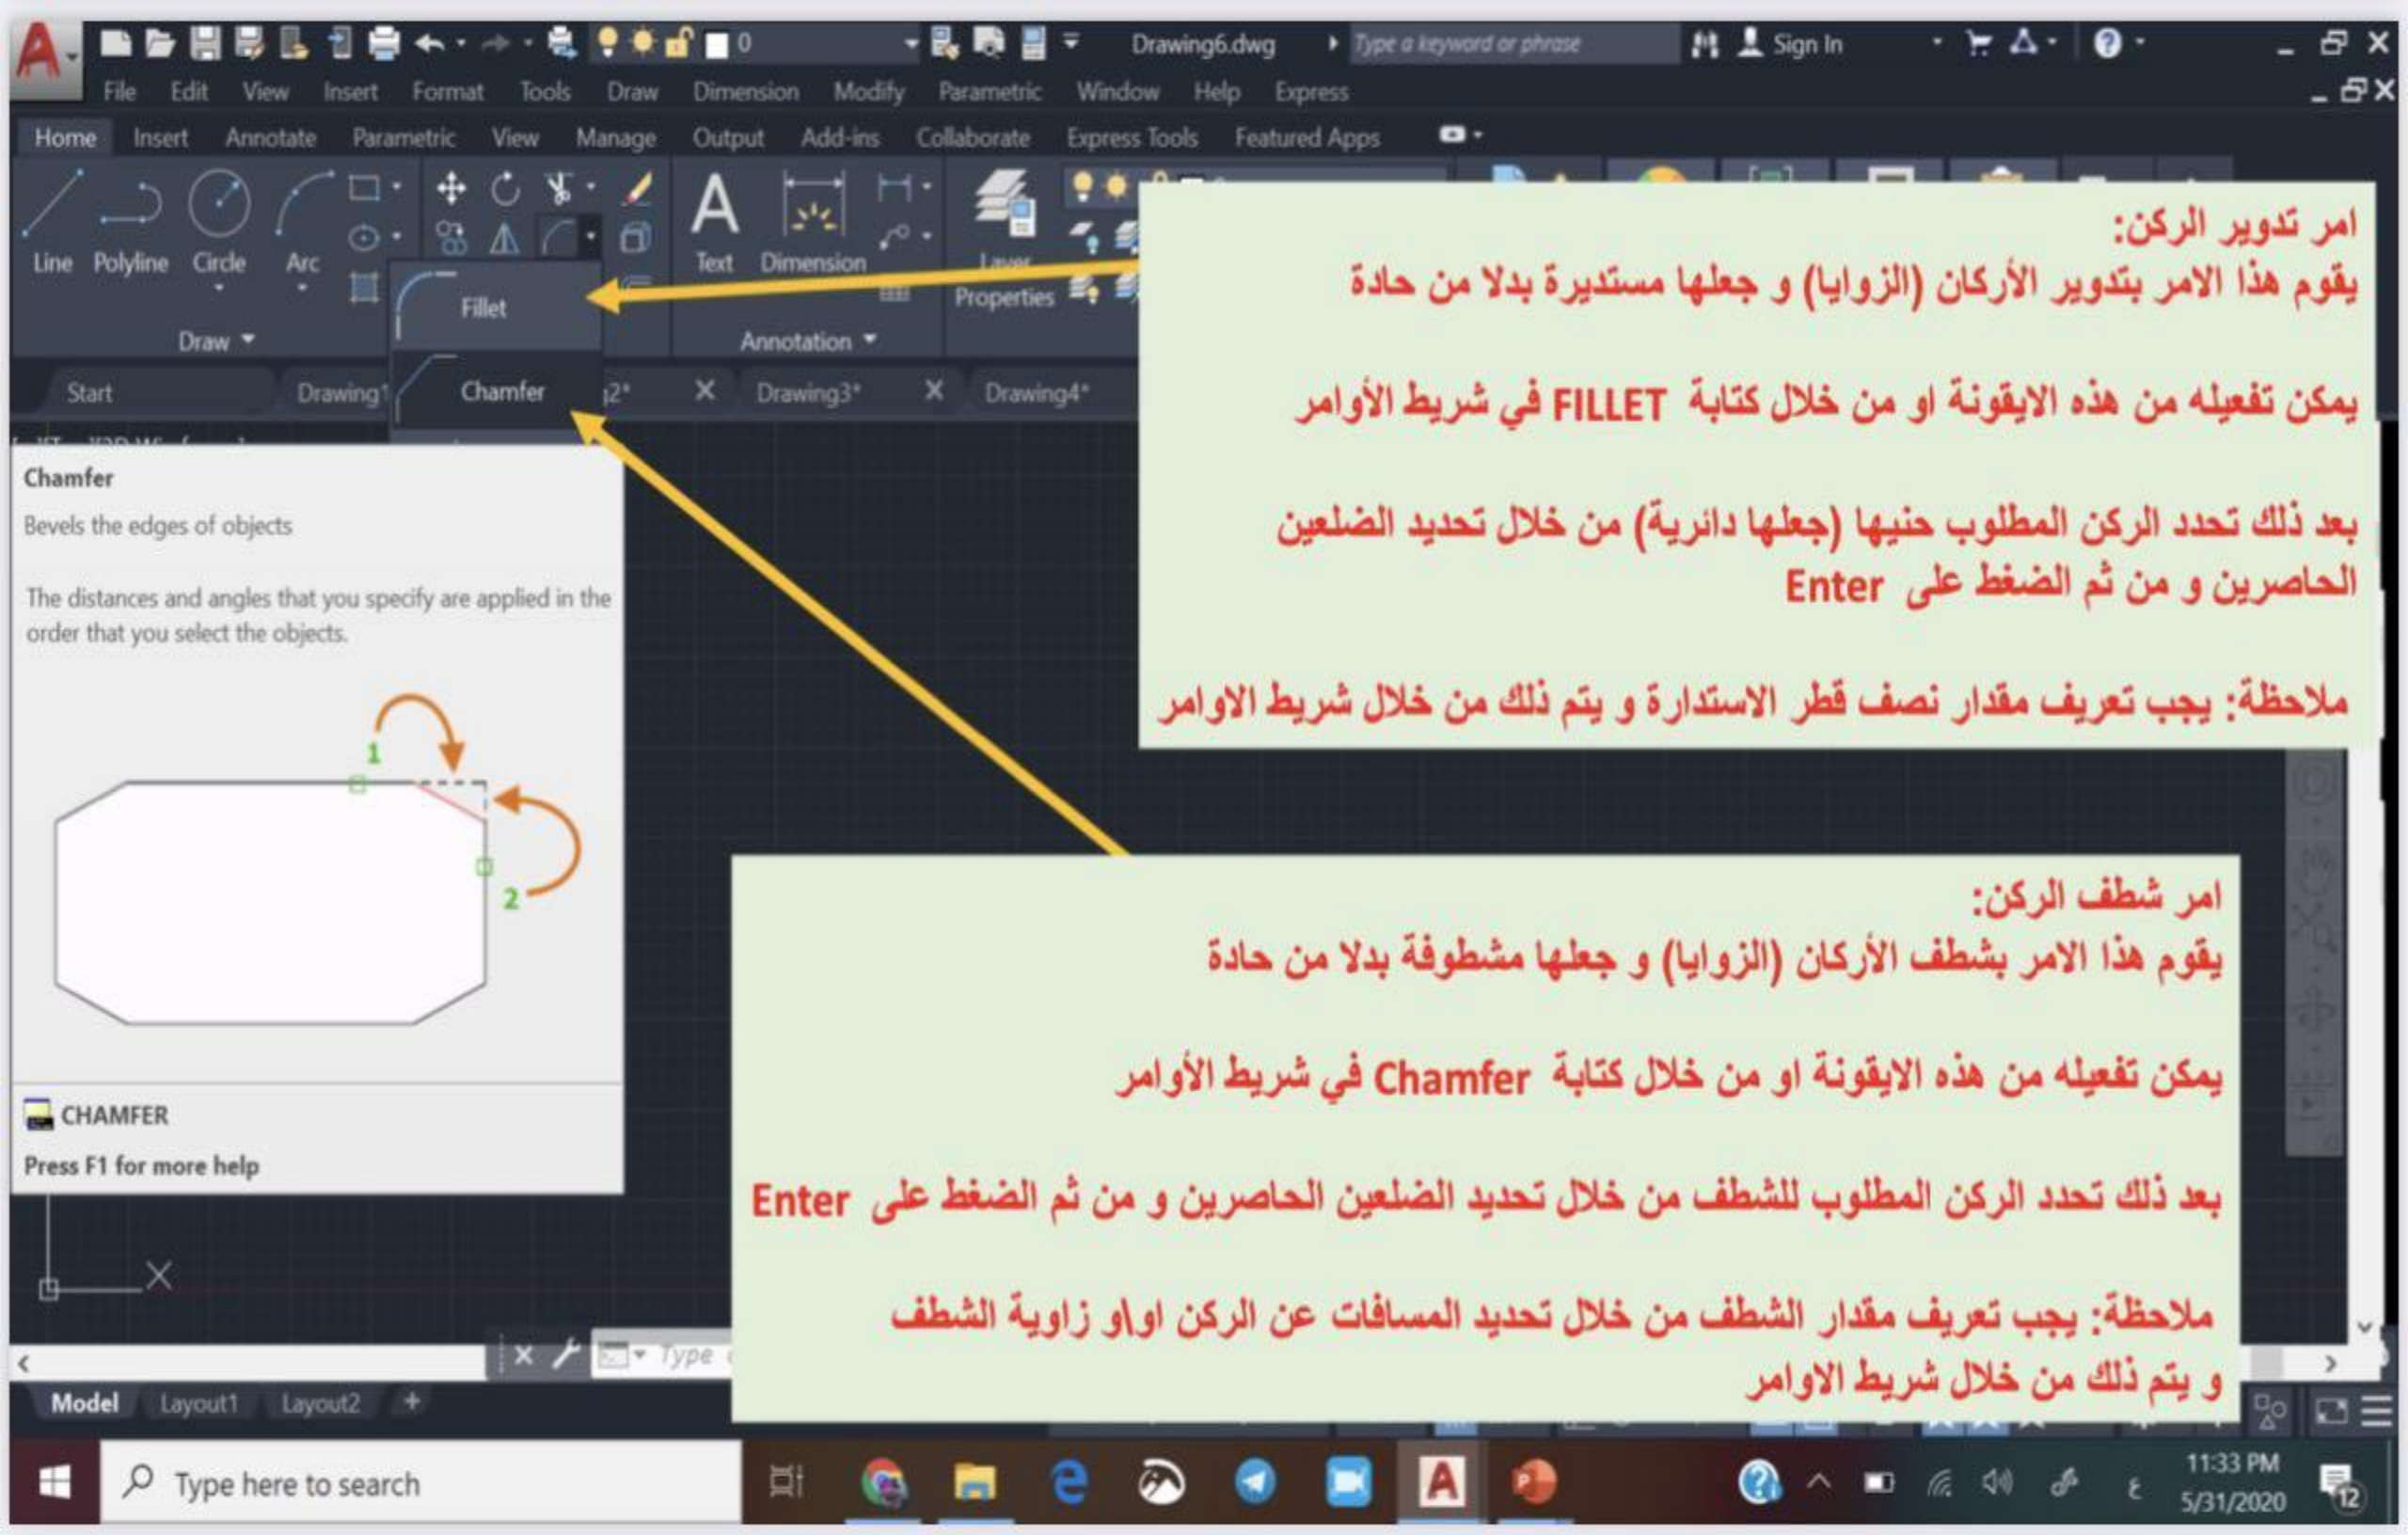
0 Drawing6.dwg Type a keyword or phrase Sign In

File Edit View Insert Format Tools Draw Dimension Modify Parametric Window Help Express

Home Insert Annotate Parametric View Manage Output Add-ins Collaborate Express Tools Featured Apps

Line Polyline Circle Arc
Draw
Fillet
Chamfer
Text Dimension
Annotation
Layer Properties

Start Drawing1 Drawing2* Drawing3* Drawing4*

امر تدوير الركن:
يقوم هذا الامر بتدوير الأركان (الزوايا) و جعلها مستديرة بدلا من حادة

يمكن تفعيله من هذه الايقونة او من خلال كتابة FILLET في شريط الأوامر

بعد ذلك تحدد الركن المطلوب حنيها (جعلها دائرية) من خلال تحديد الضلعين الحاصرين و من ثم الضغط على Enter

ملاحظة: يجب تعريف مقدار نصف قطر الاستدارة و يتم ذلك من خلال شريط الاوامر

Chamfer
Bevels the edges of objects

The distances and angles that you specify are applied in the order that you select the objects.

1
2

CHAMFER
Press F1 for more help

امر شطف الركن:
يقوم هذا الامر بشطف الأركان (الزوايا) و جعلها مشطوفة بدلا من حادة

يمكن تفعيله من هذه الايقونة او من خلال كتابة Chamfer في شريط الأوامر

بعد ذلك تحدد الركن المطلوب للشطف من خلال تحديد الضلعين الحاصرين و من ثم الضغط على Enter

ملاحظة: يجب تعريف مقدار الشطف من خلال تحديد المسافات عن الركن او\و زاوية الشطف و يتم ذلك من خلال شريط الاوامر

Type

Model Layout1 Layout2

Type here to search

11:33 PM
5/31/2020
12